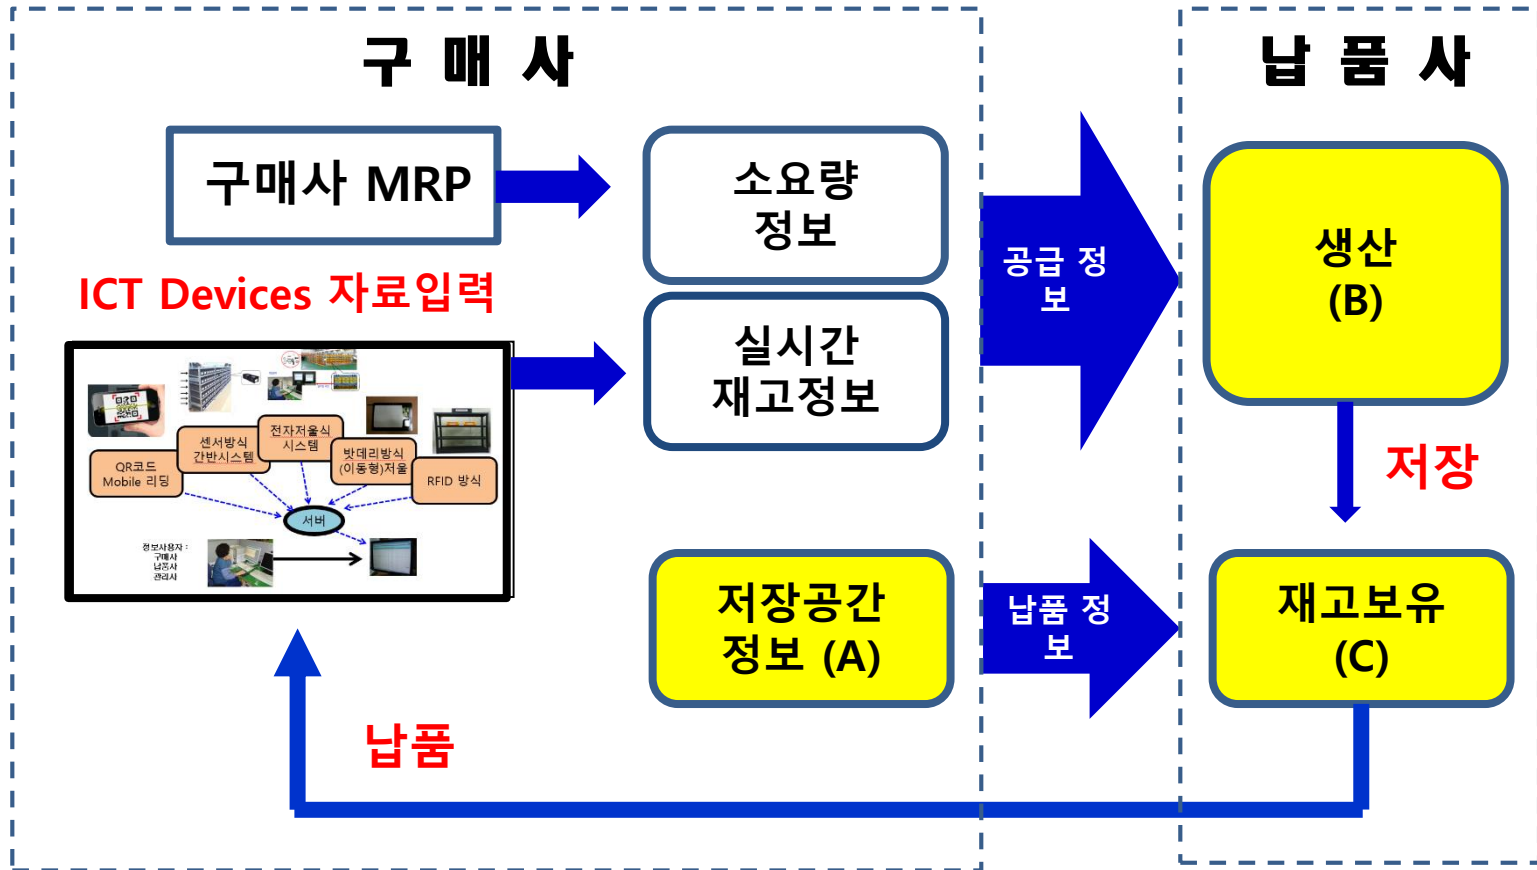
구 매 사

납 품 사

구매사 MRP

소요량 정보

ICT Devices 자료입력

QR코드 Mobile 리딩

센서방식 간반시스템

전자저울식 시스템

밧데리방식 (이동형)저울

RFID 방식

서버

정보사용자 : 구매사 납품사 관리사

실시간 재고정보

저장공간 정보 (A)

공급 정보

납품 정보

생산 (B)

저장

재고보유 (C)

납품